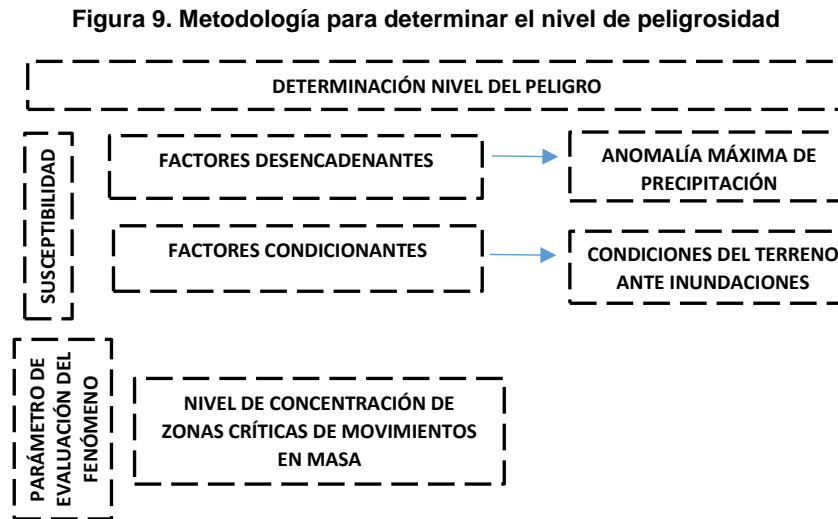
Figura 9. Metodología para determinar el nivel de peligrosidad

DETERMINACIÓN NIVEL DEL PELIGRO

SUSCEPTIBILIDAD

FACTORES DESENCADENANTES

ANOMALÍA MÁXIMA DE PRECIPITACIÓN

FACTORES CONDICIONANTES

CONDICIONES DEL TERRENO ANTE INUNDACIONES

PARÁMETRO DE EVALUACIÓN DEL FENÓMENO

NIVEL DE CONCENTRACIÓN DE ZONAS CRÍTICAS DE MOVIMIENTOS EN MASA